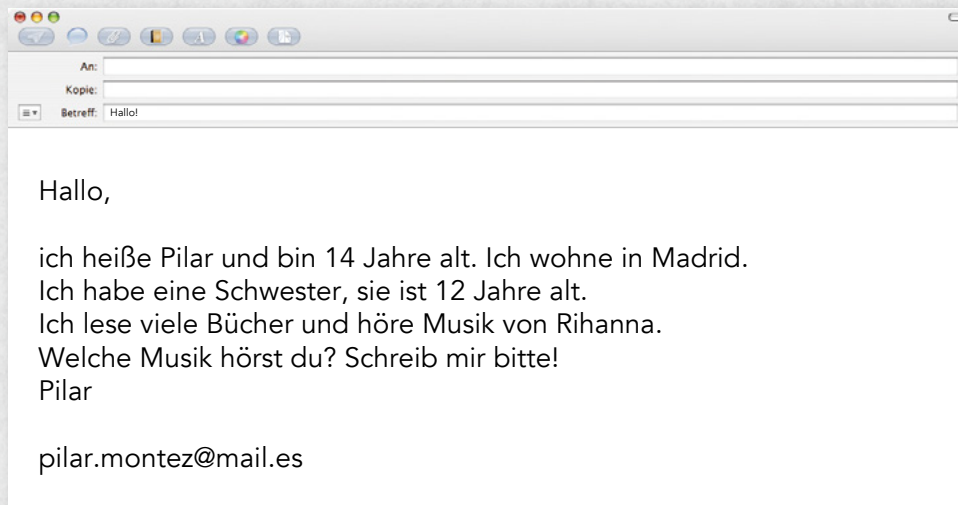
An:
Kopie:
Betreff: Hallo!

Hallo,

ich heiße Pilar und bin 14 Jahre alt. Ich wohne in Madrid.
Ich habe eine Schwester, sie ist 12 Jahre alt.
Ich lese viele Bücher und höre Musik von Rihanna.
Welche Musik hörst du? Schreib mir bitte!
Pilar

pilar.montez@mail.es